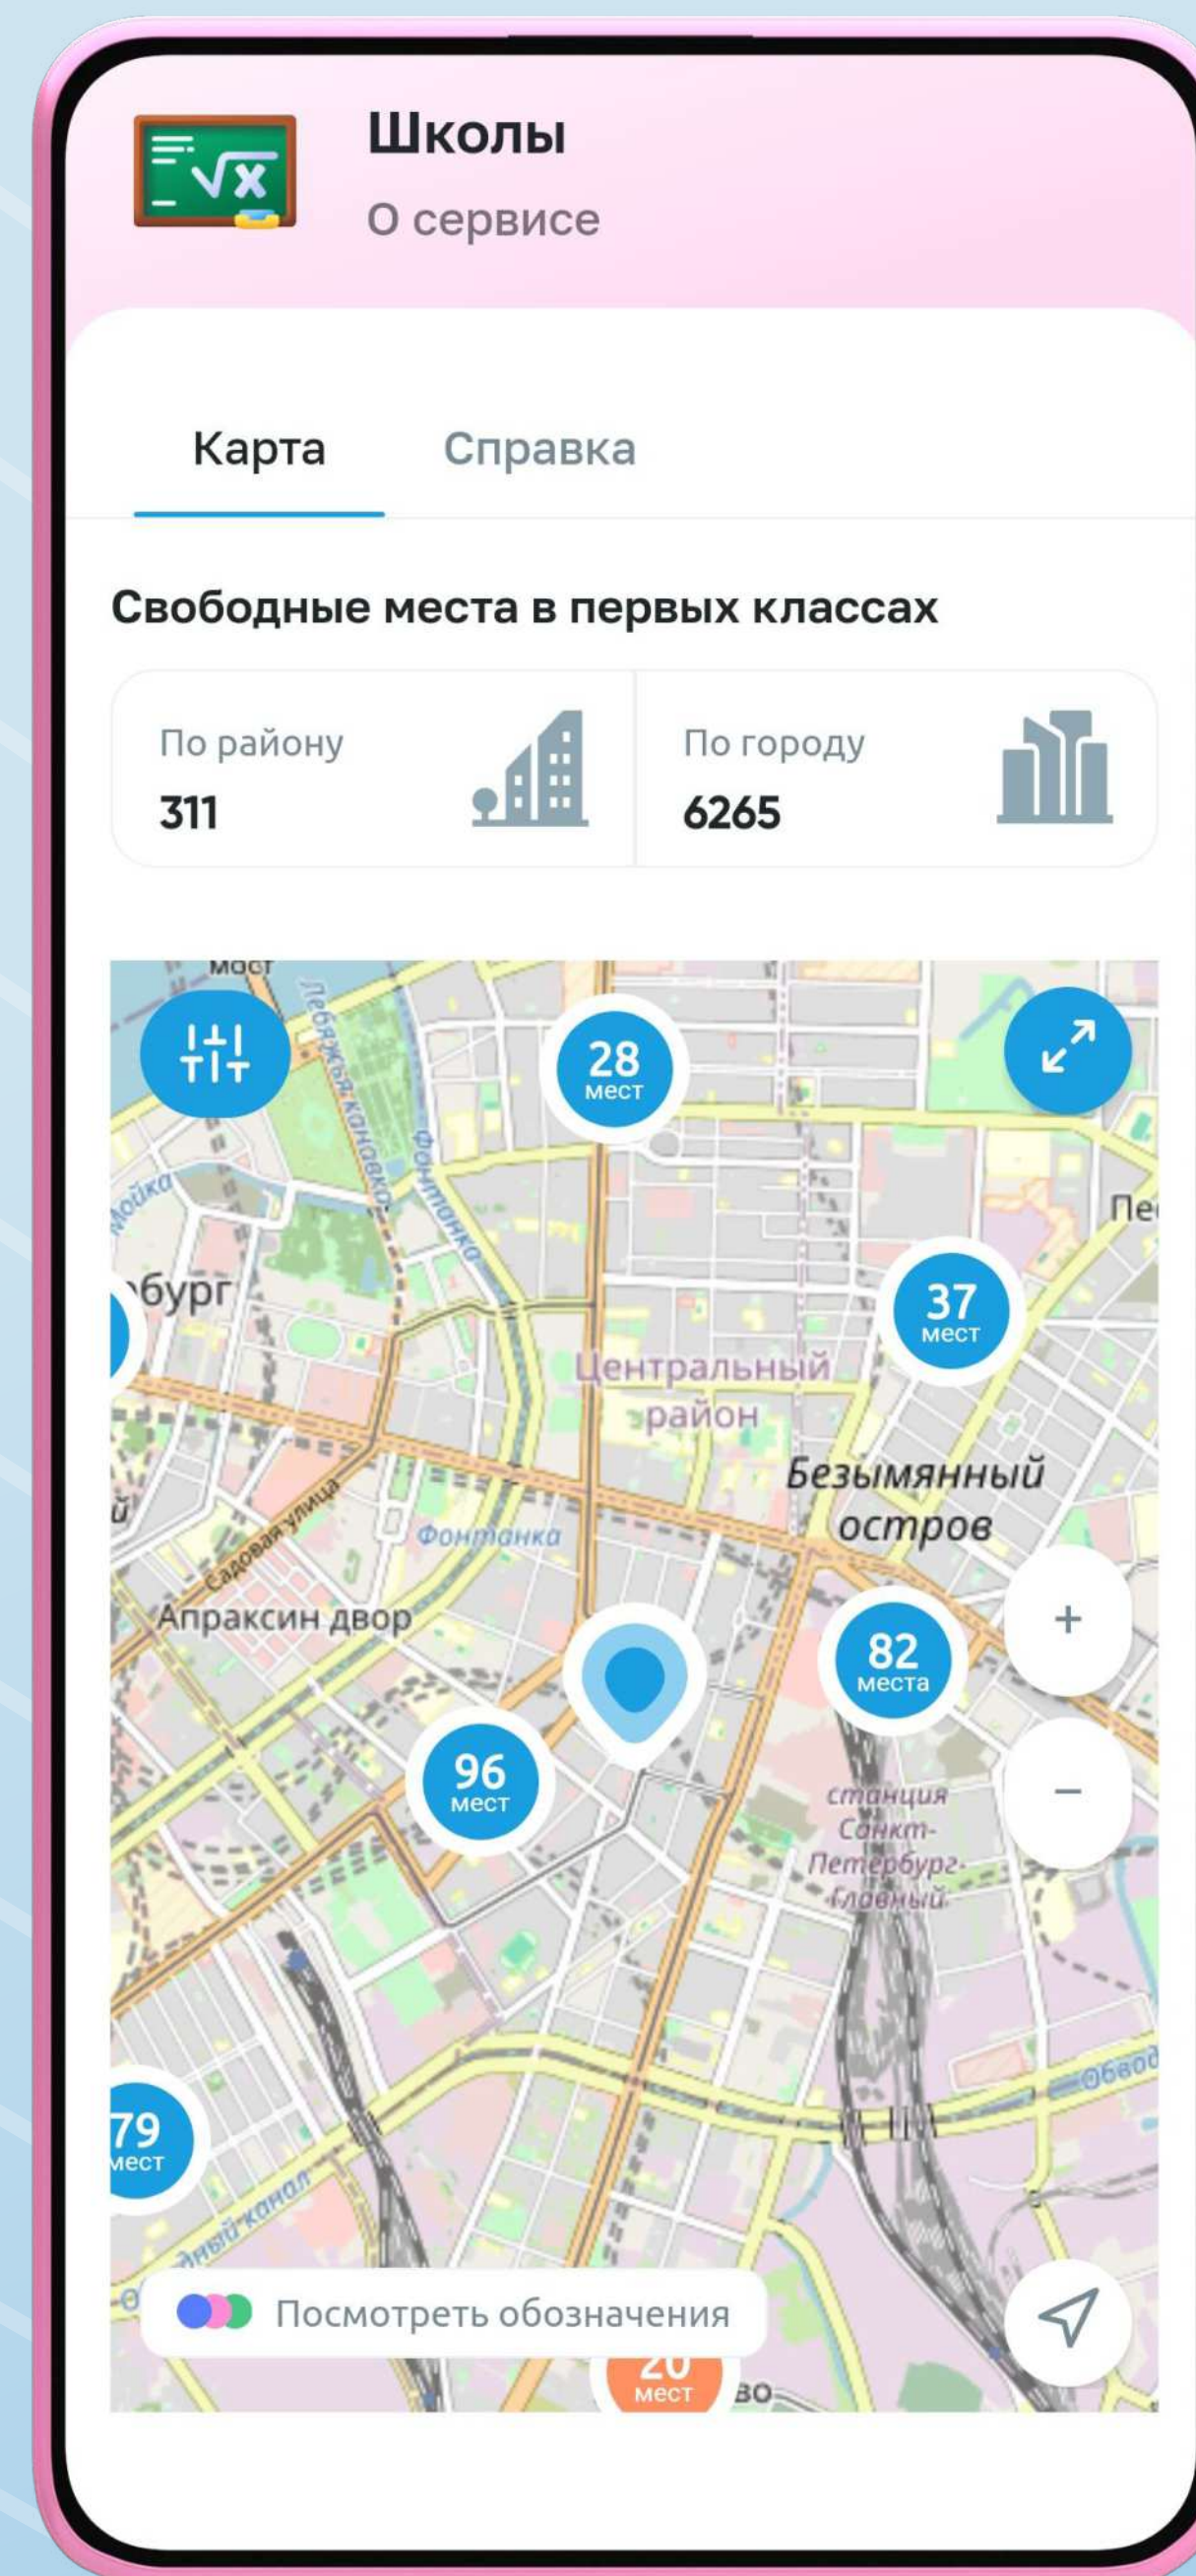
Школы
О сервисе

Карта Справка

Свободные места в первых классах

По району
311

По городу
6265

Мост
Лебяжья канавка
Фонтанка
Мойка
бург
28 мест
Пе
37 мест
Центральный район
Безымянный остров
Садовая улица
Фонтанка
Апраксин двор
+
82 места
−
96 мест
станция Санкт-Петербург-Главный
Обвод
79 мест
анный канал
Посмотреть обозначения
20 мест
во